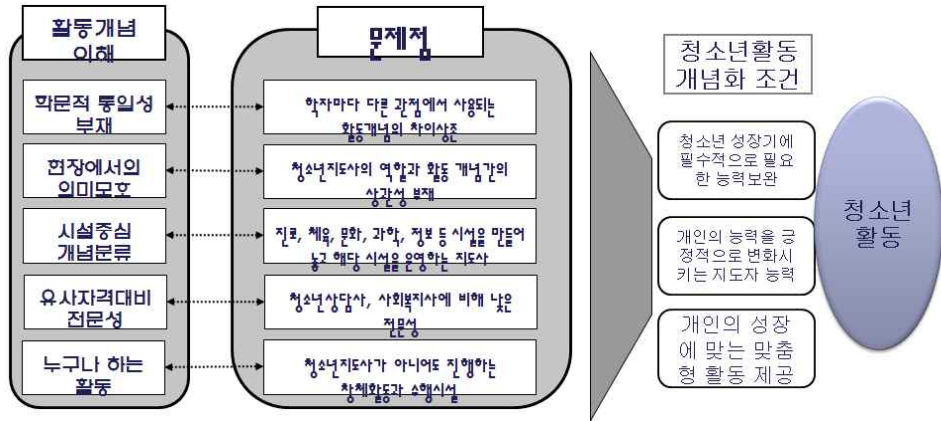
활동개념 이해

문제점

학문적 통일성 부재

학자마다 다른 관점에서 사용되는 활동개념의 차이상존

현장에서의 의미모호

청소년지도사의 역할과 활동 개념간의 상관성 부재

시설중심 개념분류

진로, 체육, 문화, 과학, 정보 등 시설을 만들어 놓고 해당 시설을 운영하는 지도사

유사자격대비 전문성

청소년상담사, 사회복지사에 비해 낮은 전문성

누구나 하는 활동

청소년지도사가 아니어도 진행하는 창체활동과 수행시설

청소년활동 개념화 조건

청소년 성장기에 필수적으로 필요한 능력보완

개인의 능력을 긍정적으로 변화시키는 지도자 능력

개인의 성장에 맞는 맞춤형 활동 제공

청소년 활동